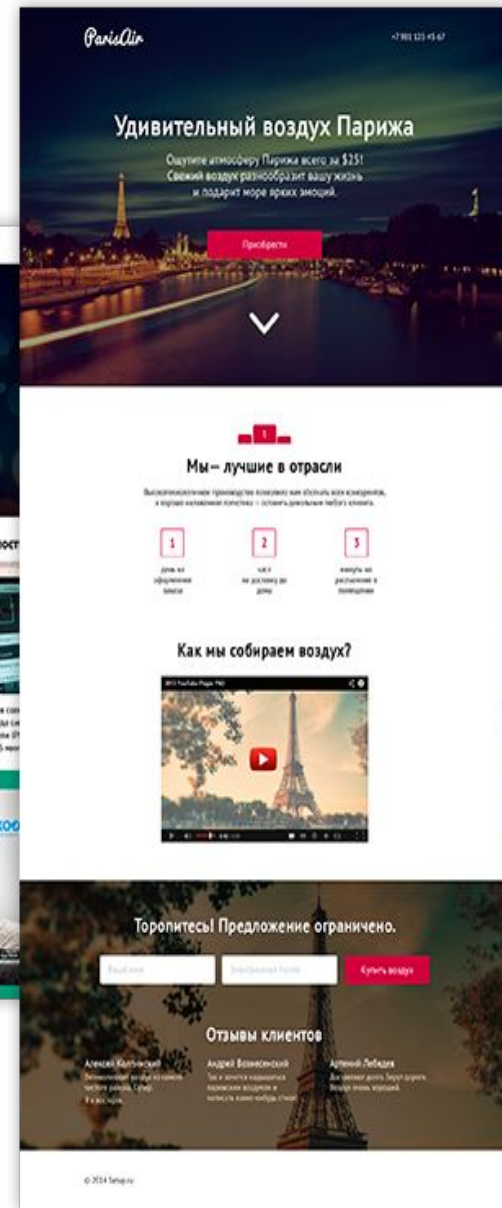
ParisAir

+7 900 123 45 67

Удивительный воздух Парижа

Ощутите атмосферу Парижа всего за $25! Свежий воздух разнообразит вашу жизнь и подарит море ярких эмоций.

Приобрести

1

Мы— лучшие в отрасли

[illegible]

1
день на оформление заказа

2
часа на доставку до дома

3
минуты на расселение в помещении

Как мы собираем воздух?

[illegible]

Торопитесь! Предложение ограничено.

Ваше имя

Электронная почта

Купить воздух

Отзывы клиентов

Алексей Калуцкий
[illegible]

Андрей Вознесенский
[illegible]

Арсений Лебедев
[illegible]

© 2014 Setup.ru